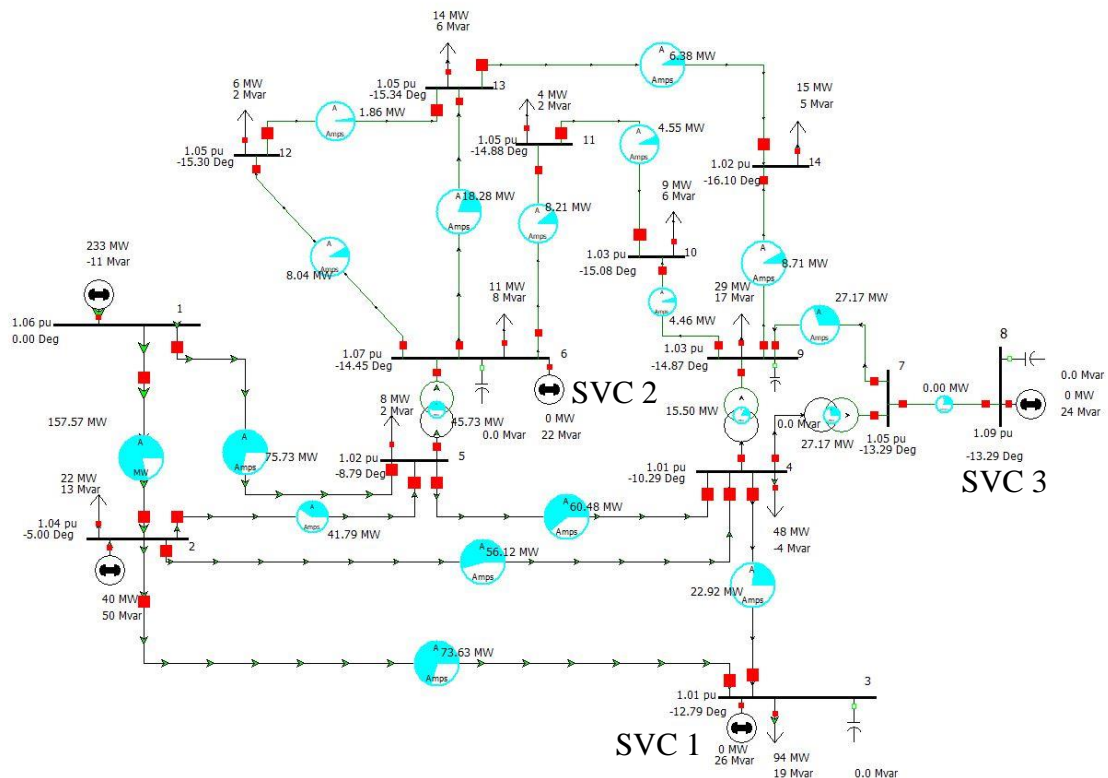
14 MW
6 Mvar
1.05 pu
-15.34 Deg
13
6.38 MW
Amps
6 MW
2 Mvar
1.86 MW
Amps
4 MW
2 Mvar
1.05 pu
-14.88 Deg
11
4.55 MW
Amps
15 MW
5 Mvar
1.05 pu
-15.30 Deg
12
1.02 pu
-16.10 Deg
14
18.28 MW
Amps
8.21 MW
Amps
9 MW
6 Mvar
1.03 pu
-15.08 Deg
10
233 MW
-11 Mvar
8.04 MW
11 MW
8 Mvar
8.71 MW
Amps
29 MW
17 Mvar
27.17 MW
Amps
4.46 MW
1.06 pu
0.00 Deg
1
1.07 pu
-14.45 Deg
6
1.03 pu
-14.87 Deg
9
8
7
0.0 Mvar
0 MW
24 Mvar
0.00 MW
SVC 2
8 MW
2 Mvar
45.73 MW
0.0 Mvar
0 MW
22 Mvar
15.50 MW
0.0 Mvar
27.17 MW
1.05 pu
-13.29 Deg
1.09 pu
-13.29 Deg
157.57 MW
MW
75.73 MW
Amps
1.02 pu
-8.79 Deg
5
1.01 pu
-10.29 Deg
4
SVC 3
22 MW
13 Mvar
41.79 MW
Amps
60.48 MW
Amps
1.04 pu
-5.00 Deg
2
56.12 MW
Amps
48 MW
-4 Mvar
40 MW
50 Mvar
22.92 MW
Amps
73.63 MW
Amps
3
1.01 pu
-12.79 Deg
SVC 1
0 MW
26 Mvar
94 MW
19 Mvar
0.0 Mvar